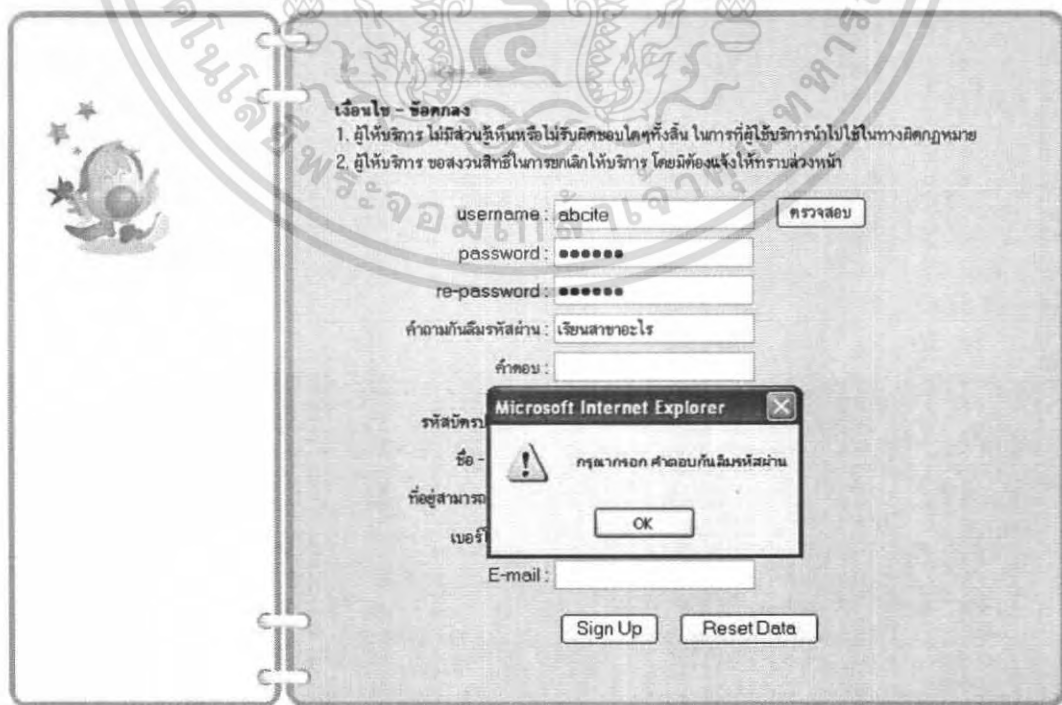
เงื่อนไข - ข้อตกลง
1. ผู้ให้บริการ ไม่มีส่วนรู้เห็นหรือไม่รับผิดชอบใดๆทั้งสิ้น ในการที่ผู้ใช้บริการนำไปใช้ในทางผิดกฎหมาย
2. ผู้ให้บริการ ขอสงวนสิทธิ์ในการยกเลิกให้บริการ โดยมิต้องแจ้งให้ทราบล่วงหน้า

username : abcite ตรวจสอบ
password : ••••••
re-password : ••••••
คำถามกันลืมรหัสผ่าน : เรียนสาขาอะไร
คำตอบ :
รหัสบัตรป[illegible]
ชื่อ - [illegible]
ที่อยู่สามารถ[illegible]
เบอร์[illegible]
E-mail :

Microsoft Internet Explorer
กรุณากรอก คำตอบกันลืมรหัสผ่าน
OK

Sign Up Reset Data